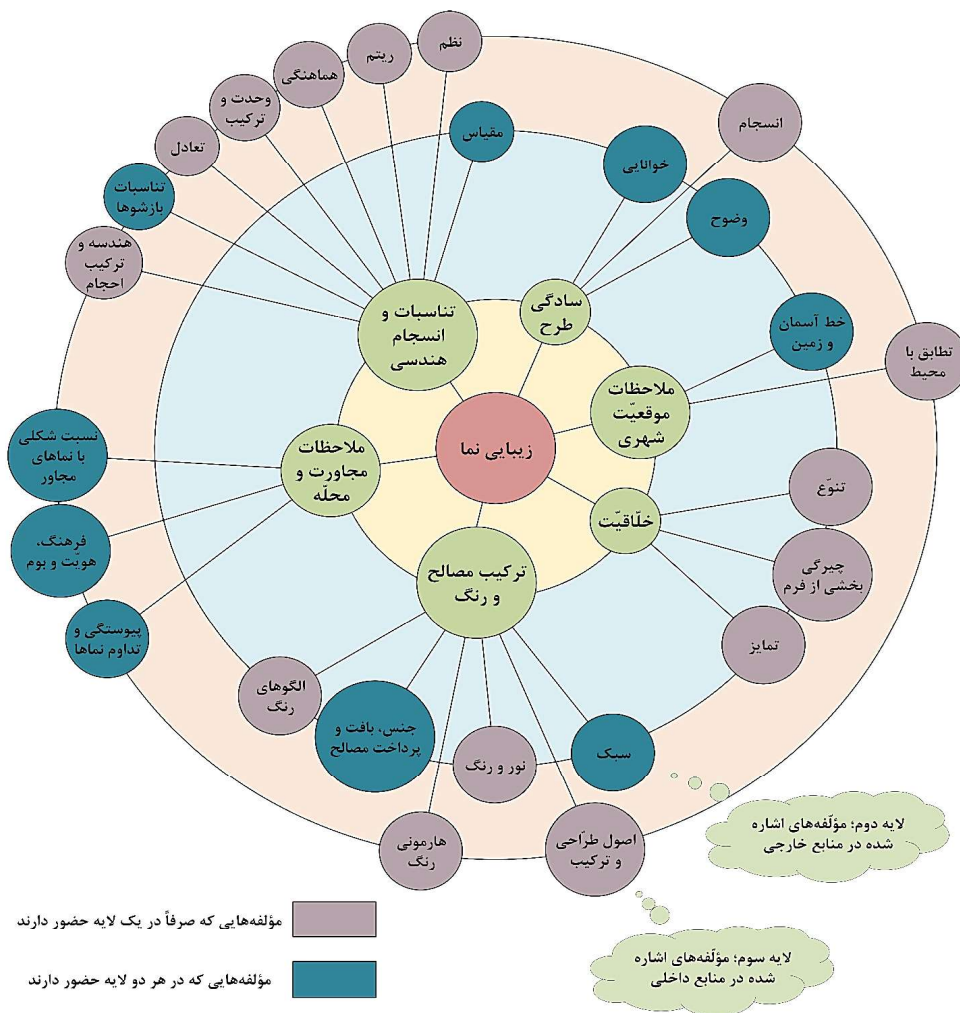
زیبایی نما

تناسبات و انسجام هندسی

سادگی طرح

ملاحظات موقعیّت شهری

خلّاقیّت

ترکیب مصالح و رنگ

ملاحظات مجاورت و محلّه

نظم

ریتم

هماهنگی

وحدت و ترکیب

تعادل

تناسبات بازشوها

هندسه و ترکیب احجام

مقیاس

خوانایی

وضوح

انسجام

خط آسمان و زمین

تطابق با محیط

تنوّع

چیرگی بخشی از فرم

تمایز

سبک

اصول طرّاحی و ترکیب

نور و رنگ

هارمونی رنگ

جنس، بافت و پرداخت مصالح

الگوهای رنگ

پیوستگی و تداوم نماها

فرهنگ، هویت و بوم

نسبت شکلی با نماهای مجاور

لایه دوم؛ مؤلّفه‌های اشاره شده در منابع خارجی

لایه سوم؛ مؤلّفه‌های اشاره شده در منابع داخلی

مؤلفه‌هایی که صرفاً در یک لایه حضور دارند

مؤلفه‌هایی که در هر دو لایه حضور دارند